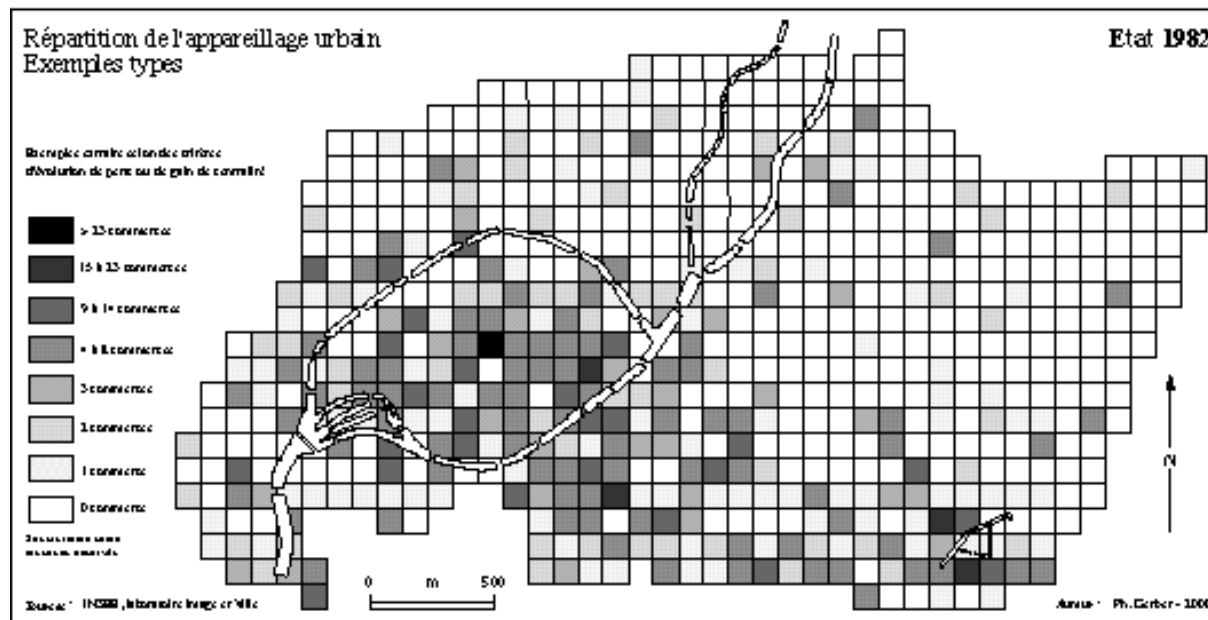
Répartition de l'appareillage urbain
Exemples types

Etat 1982

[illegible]

> 13 commerces
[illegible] à 13 commerces
9 à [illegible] commerces
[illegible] commerces
3 commerces
2 commerces
1 commerce
0 commerce

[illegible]

0 m 500

N

Source : INSEE, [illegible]

Auteur : Ph. Gerber - 2000